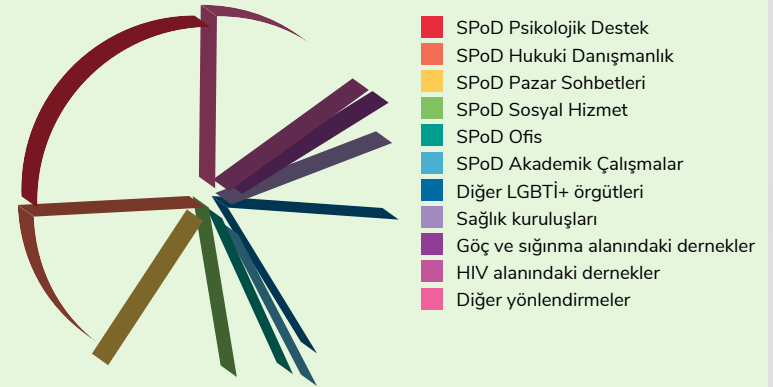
SPoD Psikolojik Destek
SPoD Hukuki Danışmanlık
SPoD Pazar Sohbetleri
SPoD Sosyal Hizmet
SPoD Ofis
SPoD Akademik Çalışmalar
Diğer LGBTİ+ örgütleri
Sağlık kuruluşları
Göç ve sığınma alanındaki dernekler
HIV alanındaki dernekler
Diğer yönlendirmeler